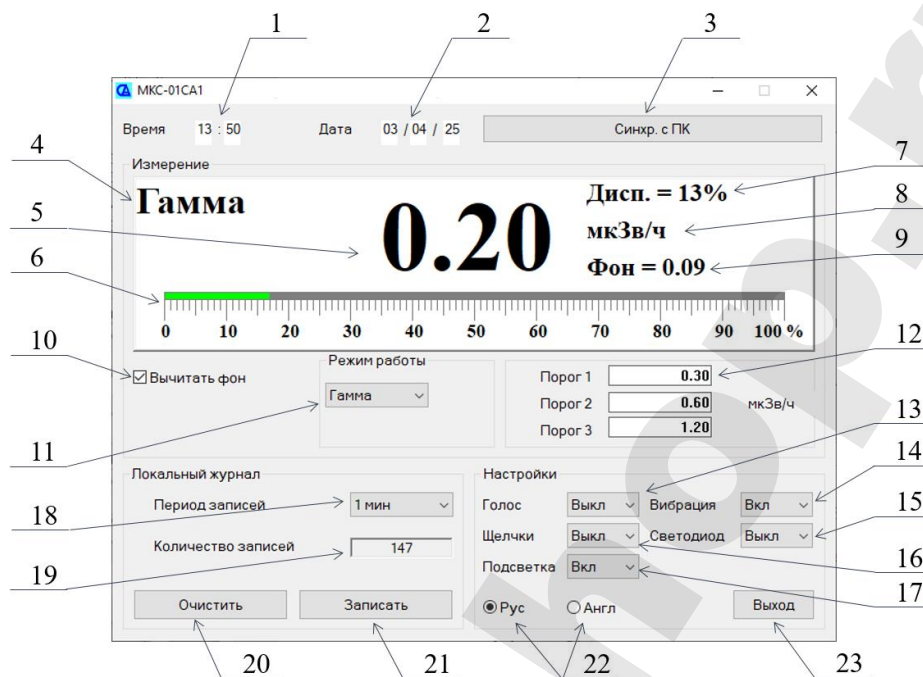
1 2 3

МКС-01СА1

Время 13 : 50 Дата 03 / 04 / 25 Синхр. с ПК

4 7

Измерение

Гамма

Дисп. = 13%

5 8

0.20

мкЗв/ч

9

Фон = 0.09

6

0 10 20 30 40 50 60 70 80 90 100 %

10 12

Вычитать фон

Режим работы

Гамма

Порог 1 0.30

Порог 2 0.60 мкЗв/ч

Порог 3 1.20

11 13

Локальный журнал

Период записей 1 мин

Количество записей 147

Настройки

Голос Выкл Вибрация Вкл

Щелчки Выкл Светодиод Выкл

Подсветка Вкл

14 15 16 17 18 19

Очистить Записать

Рус Англ

Выход

20 21 22 23